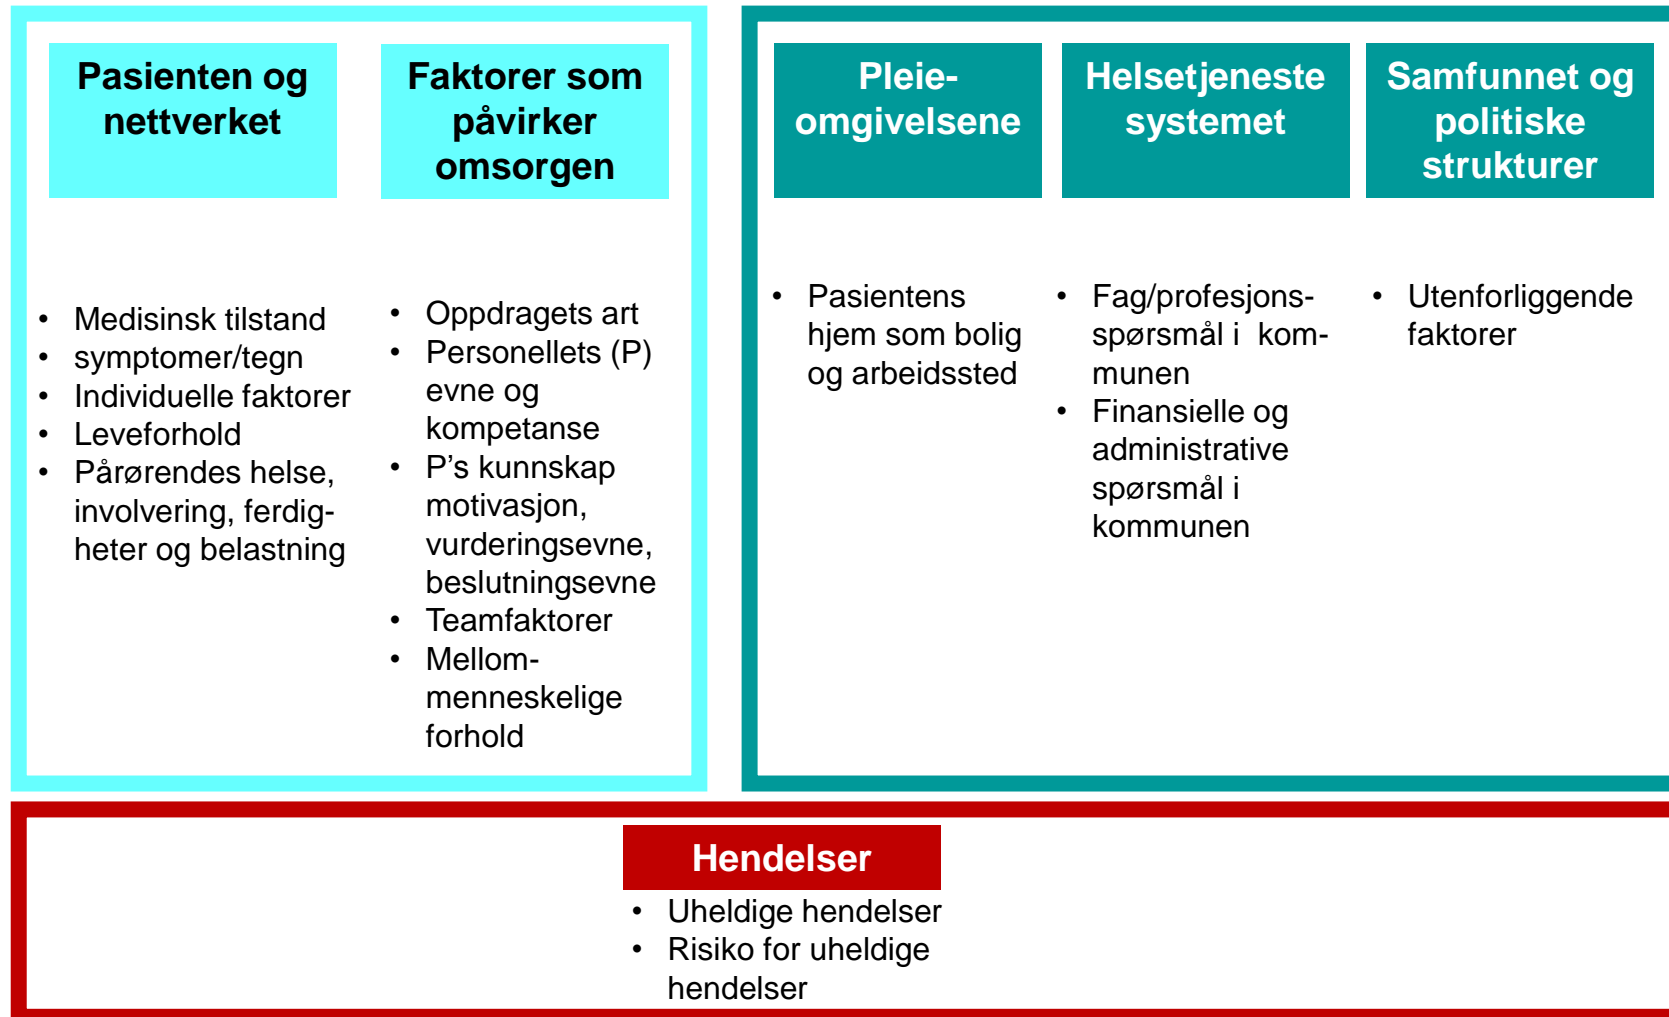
Pasienten og nettverket

- Medisinsk tilstand
- symptomer/tegn
- Individuelle faktorer
- Leveforhold
- Pårørendes helse, involvering, ferdigheter og belastning

Faktorer som påvirker omsorgen

- Oppdragets art
- Personellets (P) evne og kompetanse
- P's kunnskap motivasjon, vurderingsevne, beslutningsevne
- Teamfaktorer
- Mellom-menneskelige forhold

Pleie-omgivelsene

- Pasientens hjem som bolig og arbeidssted

Helsetjeneste systemet

- Fag/profesjons-spørsmål i kommunen
- Finansielle og administrative spørsmål i kommunen

Samfunnet og politiske strukturer

- Utenforliggende faktorer

Hendelser

- Uheldige hendelser
- Risiko for uheldige hendelser